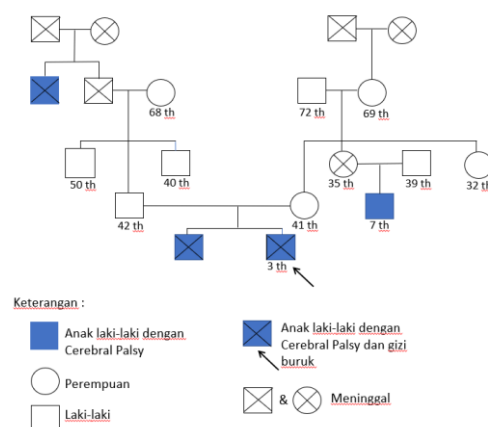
68 th

72 th

69 th

50 th

40 th

35 th

39 th

32 th

42 th

41 th

7 th

3 th

Keterangan :

Anak laki-laki dengan Cerebral Palsy

Anak laki-laki dengan Cerebral Palsy dan gizi buruk

Perempuan

Laki-laki

& Meninggal